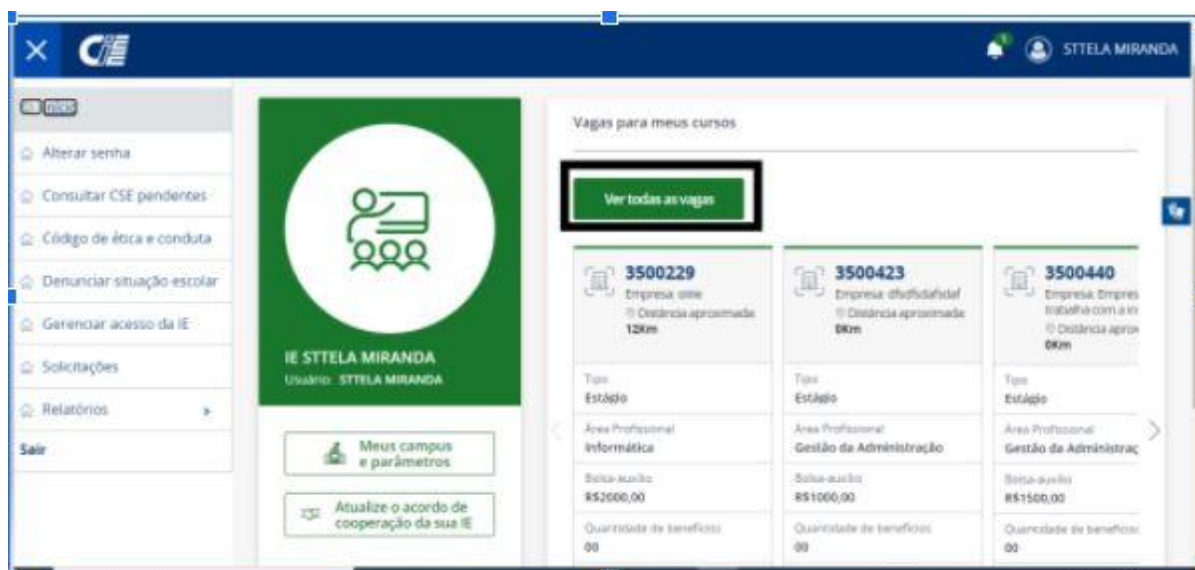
STTELA MIRANDA

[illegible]

Alterar senha

Consultar CSE pendentes

Código de ética e conduta

Denunciar situação escolar

Gerenciar acesso da IE

Solicitações

Relatórios

Sair

IE STTELA MIRANDA
Usuário: STTELA MIRANDA

Meus campus e parâmetros

Atualize o acordo de cooperação da sua IE

Vagas para meus cursos

Ver todas as vagas

3500229
Empresa: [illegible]
Distância aproximada
12Km

Tipo
Estágio

Área Profissional
Informática

Bolsa-auxílio
R$2000,00

Quantidade de benefícios
00

3500423
Empresa: dfsdfsdafsdaf
Distância aproximada
0Km

Tipo
Estágio

Área Profissional
Gestão da Administração

Bolsa-auxílio
R$1000,00

Quantidade de benefícios
00

3500440
Empresa: Empres
trabalha com a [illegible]
Distância aprox
0Km

Tipo
Estágio

Área Profissional
Gestão da Administraç

Bolsa-auxílio
R$1500,00

Quantidade de benefíci
00